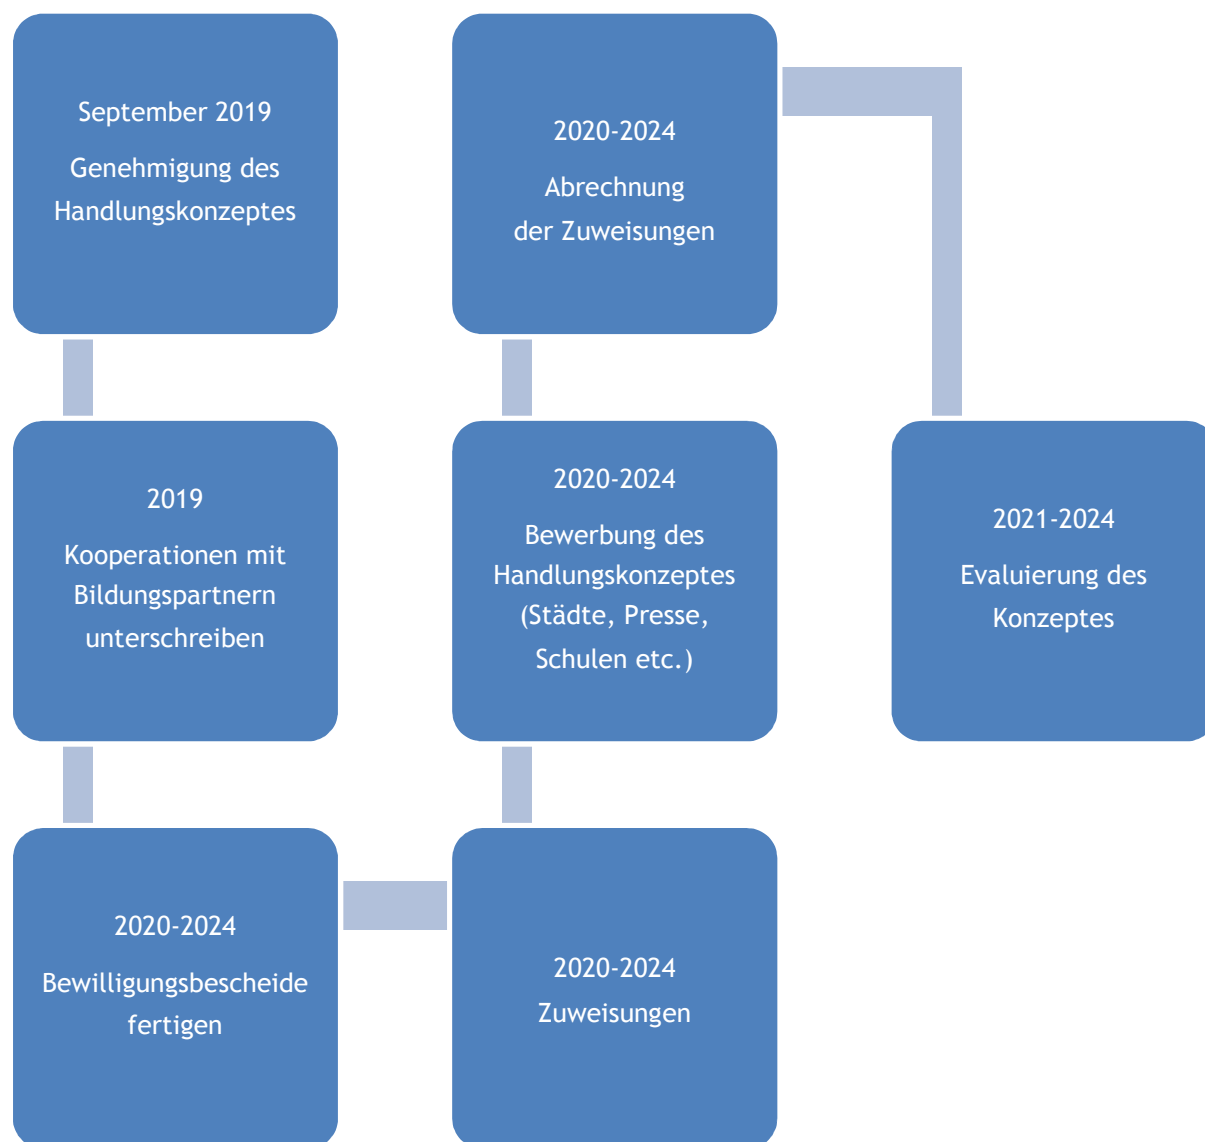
September 2019

Genehmigung des Handlungskonzeptes

2019

Kooperationen mit Bildungspartnern unterschreiben

2020-2024

Bewilligungsbescheide fertigen

2020-2024

Zuweisungen

2020-2024

Bewerbung des Handlungskonzeptes (Städte, Presse, Schulen etc.)

2020-2024

Abrechnung der Zuweisungen

2021-2024

Evaluierung des Konzeptes